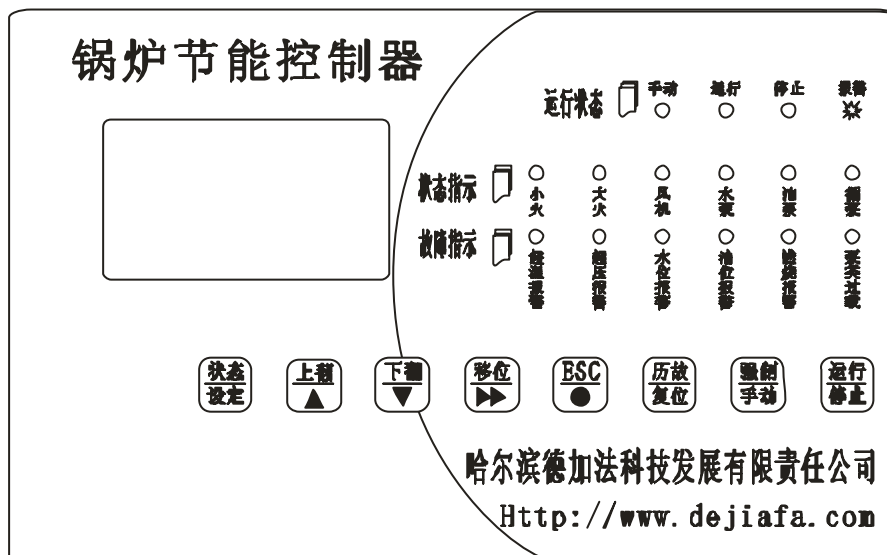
锅炉节能控制器

运行状态 手动 运行 停止 报警

状态指示 小火 大火 风机 水泵 油泵 循泵

故障指示 超温报警 超压报警 水位报警 油位报警 熄火报警 泵关过载

状态设定 上翻▲ 下翻▼ 移位▶▶ ESC● 历故复位 强制手动 运行停止

哈尔滨德加法科技发展有限责任公司

Http://www.dejiafa.com